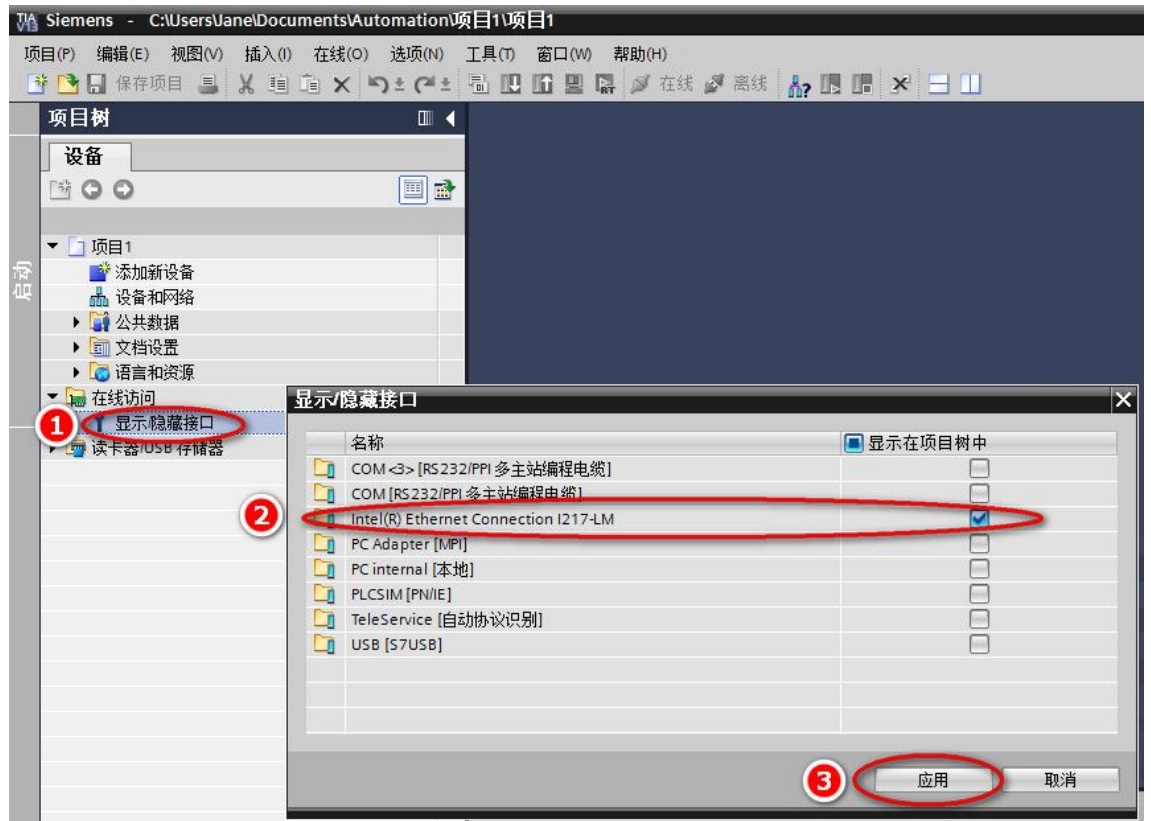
TIA V13 Siemens - C:\Users\Jane\Documents\Automation\项目1\项目1

项目(P) 编辑(E) 视图(V) 插入(I) 在线(O) 选项(N) 工具(T) 窗口(W) 帮助(H)

保存项目 在线 离线

项目树

设备

启动

项目1
添加新设备
设备和网络
公共数据
文档设置
语言和资源
在线访问
1 显示隐藏接口
读卡器/USB 存储器

显示/隐藏接口

| 名称 | 显示在项目树中 |
|---|---|
| COM <3> [RS232/PPI 多主站编程电缆] | |
| COM [RS232/PPI 多主站编程电缆] | |
| Intel(R) Ethernet Connection I217-LM | ✓ |
| PC Adapter [MPI] | |
| PC internal [本地] | |
| PLCSIM [PN/IE] | |
| TeleService [自动协议识别] | |
| USB [S7USB] | |

2

3 应用 取消